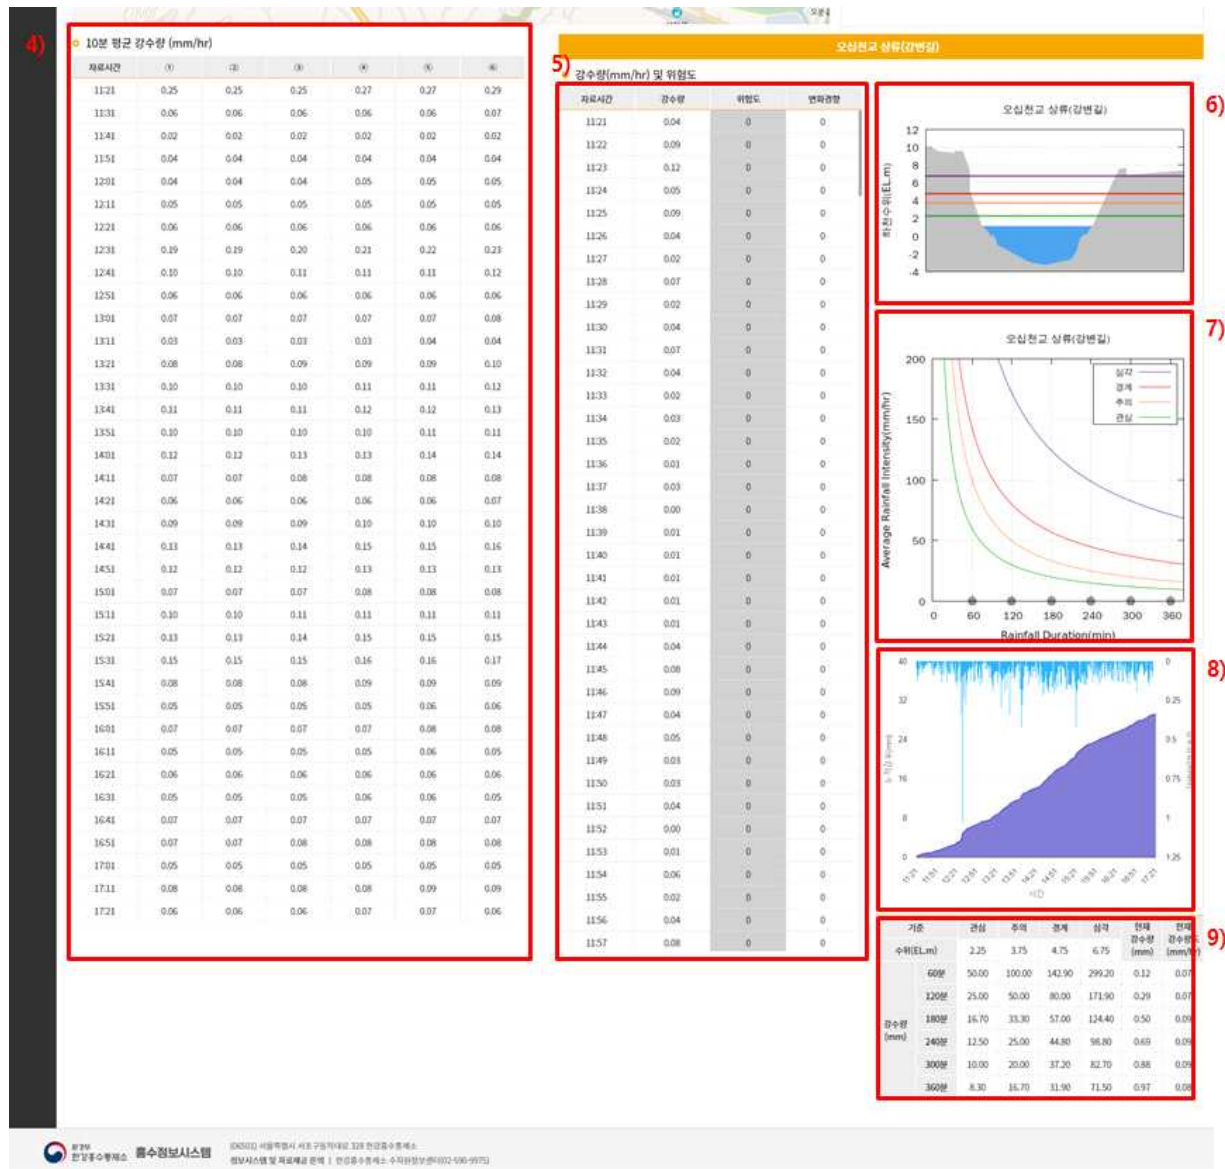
4)

10분 평균 강수량 (mm/hr)

| 자료시간 | ① | ② | ③ | ④ | ⑤ | ⑥ |
|---|---|---|---|---|---|---|
| 11:21 | 0.25 | 0.25 | 0.25 | 0.27 | 0.27 | 0.29 |
| 11:31 | 0.06 | 0.06 | 0.06 | 0.06 | 0.06 | 0.07 |
| 11:41 | 0.02 | 0.02 | 0.02 | 0.02 | 0.02 | 0.02 |
| 11:51 | 0.04 | 0.04 | 0.04 | 0.04 | 0.04 | 0.04 |
| 12:01 | 0.04 | 0.04 | 0.04 | 0.05 | 0.05 | 0.05 |
| 12:11 | 0.05 | 0.05 | 0.05 | 0.05 | 0.05 | 0.05 |
| 12:21 | 0.06 | 0.06 | 0.06 | 0.06 | 0.06 | 0.06 |
| 12:31 | 0.19 | 0.19 | 0.20 | 0.21 | 0.22 | 0.23 |
| 12:41 | 0.10 | 0.10 | 0.11 | 0.11 | 0.11 | 0.12 |
| 12:51 | 0.06 | 0.06 | 0.06 | 0.06 | 0.06 | 0.06 |
| 13:01 | 0.07 | 0.07 | 0.07 | 0.07 | 0.07 | 0.08 |
| 13:11 | 0.03 | 0.03 | 0.03 | 0.03 | 0.04 | 0.04 |
| 13:21 | 0.08 | 0.08 | 0.09 | 0.09 | 0.09 | 0.10 |
| 13:31 | 0.10 | 0.10 | 0.10 | 0.11 | 0.11 | 0.12 |
| 13:41 | 0.11 | 0.11 | 0.11 | 0.12 | 0.12 | 0.13 |
| 13:51 | 0.10 | 0.10 | 0.10 | 0.10 | 0.11 | 0.11 |
| 14:01 | 0.12 | 0.12 | 0.13 | 0.13 | 0.14 | 0.14 |
| 14:11 | 0.07 | 0.07 | 0.08 | 0.08 | 0.08 | 0.08 |
| 14:21 | 0.06 | 0.06 | 0.06 | 0.06 | 0.06 | 0.07 |
| 14:31 | 0.09 | 0.09 | 0.09 | 0.10 | 0.10 | 0.10 |
| 14:41 | 0.13 | 0.13 | 0.14 | 0.15 | 0.15 | 0.16 |
| 14:51 | 0.12 | 0.12 | 0.12 | 0.13 | 0.13 | 0.13 |
| 15:01 | 0.07 | 0.07 | 0.07 | 0.08 | 0.08 | 0.08 |
| 15:11 | 0.10 | 0.10 | 0.11 | 0.11 | 0.11 | 0.11 |
| 15:21 | 0.13 | 0.13 | 0.14 | 0.15 | 0.15 | 0.15 |
| 15:31 | 0.15 | 0.15 | 0.15 | 0.16 | 0.16 | 0.17 |
| 15:41 | 0.08 | 0.08 | 0.08 | 0.09 | 0.09 | 0.09 |
| 15:51 | 0.05 | 0.05 | 0.05 | 0.05 | 0.06 | 0.06 |
| 16:01 | 0.07 | 0.07 | 0.07 | 0.07 | 0.08 | 0.08 |
| 16:11 | 0.05 | 0.05 | 0.05 | 0.05 | 0.06 | 0.06 |
| 16:21 | 0.06 | 0.06 | 0.06 | 0.06 | 0.06 | 0.06 |
| 16:31 | 0.05 | 0.05 | 0.05 | 0.06 | 0.06 | 0.05 |
| 16:41 | 0.07 | 0.07 | 0.07 | 0.07 | 0.07 | 0.07 |
| 16:51 | 0.07 | 0.07 | 0.08 | 0.08 | 0.08 | 0.08 |
| 17:01 | 0.05 | 0.05 | 0.05 | 0.05 | 0.05 | 0.06 |
| 17:11 | 0.08 | 0.08 | 0.08 | 0.08 | 0.09 | 0.09 |
| 17:21 | 0.06 | 0.06 | 0.06 | 0.07 | 0.07 | 0.06 |

오십천교 상류(강변길)

5)

강수량(mm/hr) 및 위험도

| 자료시간 | 강수량 | 위험도 | 변화경향 |
|---|---|---|---|
| 11:21 | 0.04 | 0 | 0 |
| 11:22 | 0.09 | 0 | 0 |
| 11:23 | 0.12 | 0 | 0 |
| 11:24 | 0.05 | 0 | 0 |
| 11:25 | 0.09 | 0 | 0 |
| 11:26 | 0.04 | 0 | 0 |
| 11:27 | 0.02 | 0 | 0 |
| 11:28 | 0.07 | 0 | 0 |
| 11:29 | 0.02 | 0 | 0 |
| 11:30 | 0.04 | 0 | 0 |
| 11:31 | 0.07 | 0 | 0 |
| 11:32 | 0.04 | 0 | 0 |
| 11:33 | 0.02 | 0 | 0 |
| 11:34 | 0.03 | 0 | 0 |
| 11:35 | 0.02 | 0 | 0 |
| 11:36 | 0.01 | 0 | 0 |
| 11:37 | 0.03 | 0 | 0 |
| 11:38 | 0.00 | 0 | 0 |
| 11:39 | 0.01 | 0 | 0 |
| 11:40 | 0.01 | 0 | 0 |
| 11:41 | 0.01 | 0 | 0 |
| 11:42 | 0.01 | 0 | 0 |
| 11:43 | 0.01 | 0 | 0 |
| 11:44 | 0.04 | 0 | 0 |
| 11:45 | 0.08 | 0 | 0 |
| 11:46 | 0.09 | 0 | 0 |
| 11:47 | 0.04 | 0 | 0 |
| 11:48 | 0.05 | 0 | 0 |
| 11:49 | 0.03 | 0 | 0 |
| 11:50 | 0.03 | 0 | 0 |
| 11:51 | 0.04 | 0 | 0 |
| 11:52 | 0.00 | 0 | 0 |
| 11:53 | 0.01 | 0 | 0 |
| 11:54 | 0.06 | 0 | 0 |
| 11:55 | 0.02 | 0 | 0 |
| 11:56 | 0.04 | 0 | 0 |
| 11:57 | 0.08 | 0 | 0 |

6)

오십천교 상류(강변길)

하천수위(EL.m)

12 10 8 6 4 2 0 -2 -4

7)

오십천교 상류(강변길)

심각 경계 주의 관심

Average Rainfall Intensity(mm/hr)

200 150 100 50 0

0 60 120 180 240 300 360

Rainfall Duration(min)

8)

40 32 24 16 8 0

0 0.25 0.5 0.75 1 1.25

11:21 11:51 12:21 12:51 13:21 13:51 14:21 14:51 15:21 15:51 16:21 16:51 17:21

시간

9)

| 기준 | | 관심 | 주의 | 경계 | 심각 | 현재 강수량 (mm) | 현재 강수강도 (mm/hr) |
|---|---|---|---|---|---|---|---|
| 수위(EL.m) | | 2.25 | 3.75 | 4.75 | 6.75 | | |
| 강수량 (mm) | 60분 | 50.00 | 100.00 | 142.90 | 299.20 | 0.12 | 0.07 |
| | 120분 | 25.00 | 50.00 | 80.00 | 171.90 | 0.29 | 0.07 |
| | 180분 | 16.70 | 33.30 | 57.00 | 124.40 | 0.50 | 0.09 |
| | 240분 | 12.50 | 25.00 | 44.80 | 98.80 | 0.69 | 0.09 |
| | 300분 | 10.00 | 20.00 | 37.20 | 82.70 | 0.88 | 0.09 |
| | 360분 | 8.30 | 16.70 | 31.90 | 71.50 | 0.97 | 0.08 |

환경부 한강홍수통제소 홍수정보시스템

(06501) 서울특별시 서초구 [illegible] 한강홍수통제소
정보시스템 및 자료제공 문의 | 한강홍수통제소 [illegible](02-590-9975)